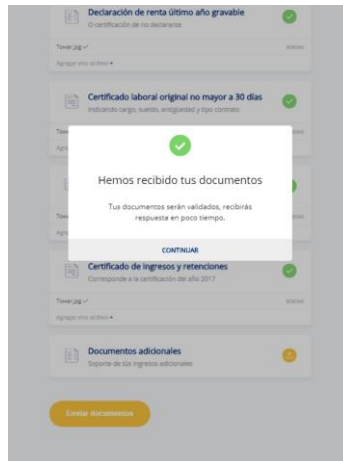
Declaración de renta último año gravable
O certificación de no declarante

Tower.jpg ✓

Agregar otro archivo +

Certificado laboral original no mayor a 30 días
Indicando cargo, sueldo, antigüedad y tipo contrato

Tow

Agre

Tow

Agre

Hemos recibido tus documentos

Tus documentos serán validados, recibirás respuesta en poco tiempo.

CONTINUAR

Certificado de ingresos y retenciones
Corresponde a la certificación del año 2017

Tower.jpg ✓

Agregar otro archivo +

Documentos adicionales
Soporte de tus ingresos adicionales

Enviar documentos